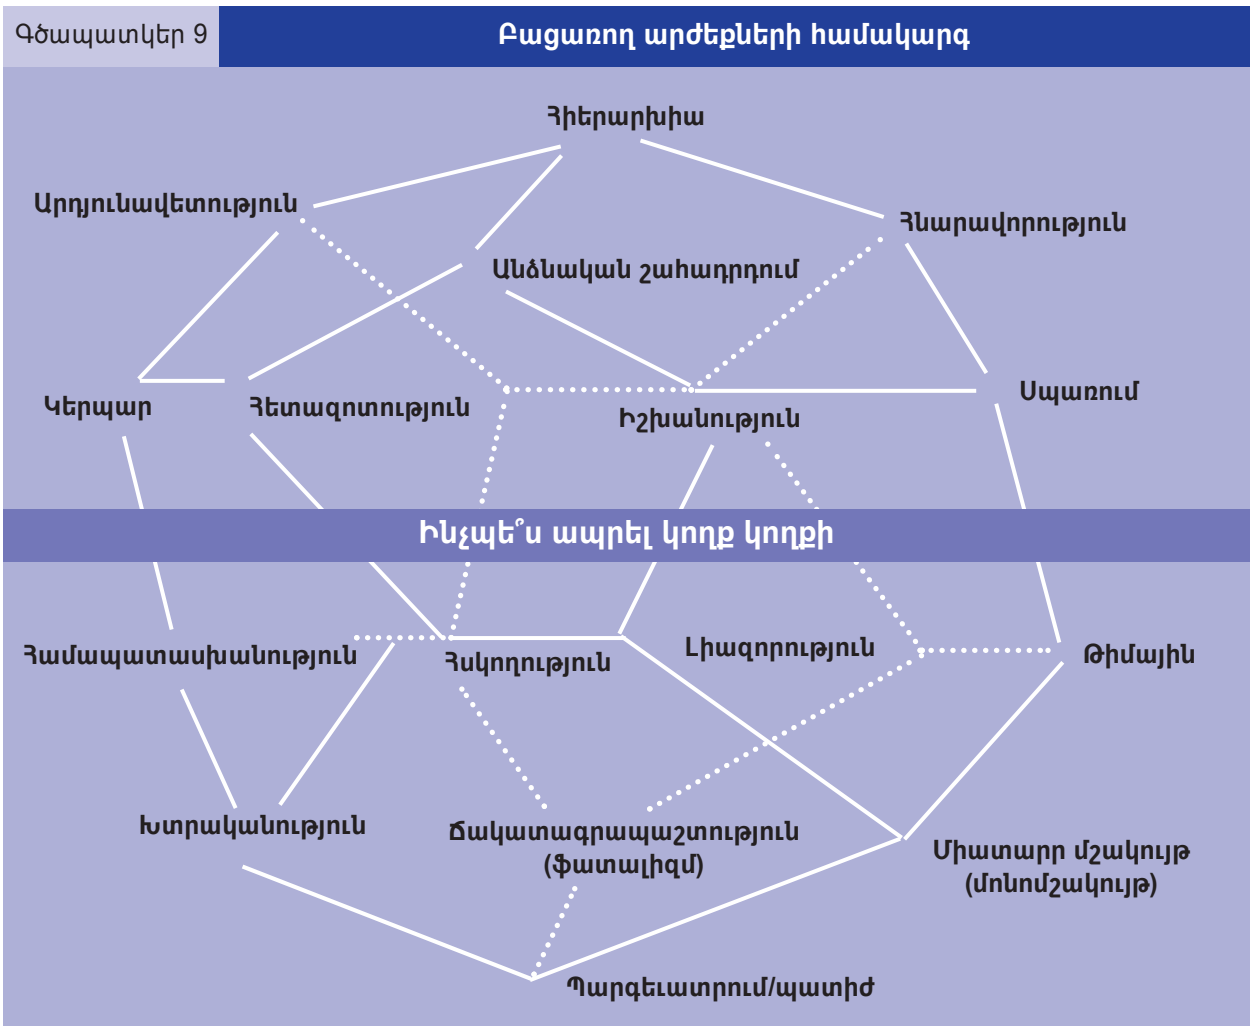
Գծապատկեր 9

Բացասող արժեքների համակարգ

Հիերարխիա

Արդյունավետություն

Հնարավորություն

Անձնական շահադրդում

Կերպար

Հետազոտություն

Իշխանություն

Սպառում

Ինչպե՞ս ապրել կողք կողքի

Համապատասխանություն

Հսկողություն

Լիազորություն

Թիմային

Խտրականություն

Ճակատագրապաշտություն (ֆատալիզմ)

Միատարր մշակույթ (մոնոմշակույթ)

Պարգեւատրում/պատիժ